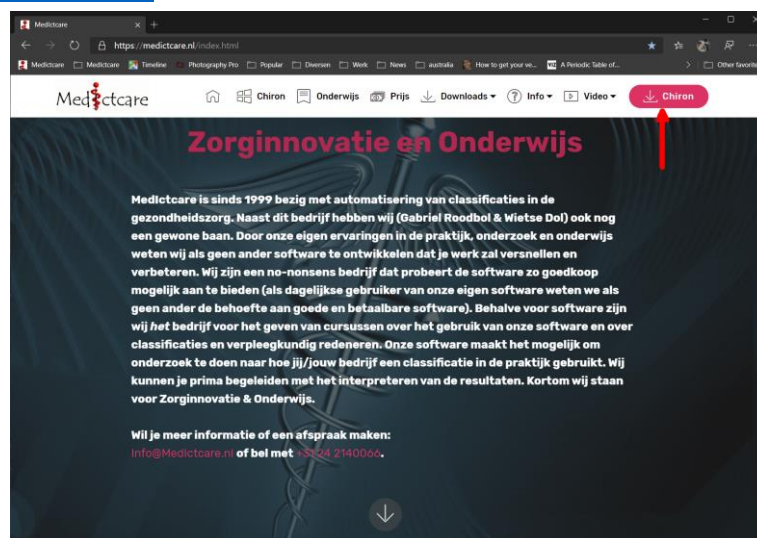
Medictcare ×  +

https://medictcare.nl/index.html

Medictcare  Medictcare  Timeline  Photography Pro  Popular  Diversen  Werk  News  australia  How to get your ve...  A Periodic Table of...  Other favorites

Medictcare  Chiron  Onderwijs  Prijs  Downloads ▾  Info ▾  Video ▾  Chiron

Zorginnovatie en Onderwijs

MedIctcare is sinds 1999 bezig met automatisering van classificaties in de gezondheidszorg. Naast dit bedrijf hebben wij (Gabriel Roodbol & Wietse Dol) ook nog een gewone baan. Door onze eigen ervaringen in de praktijk, onderzoek en onderwijs weten wij als geen ander software te ontwikkelen dat je werk zal versnellen en verbeteren. Wij zijn een no-nonsens bedrijf dat probeert de software zo goedkoop mogelijk aan te bieden (als dagelijkse gebruiker van onze eigen software weten we als geen ander de behoefte aan goede en betaalbare software). Behalve voor software zijn wij *het* bedrijf voor het geven van cursussen over het gebruik van onze software en over classificaties en verpleegkundig redeneren. Onze software maakt het mogelijk om onderzoek te doen naar hoe jij/jouw bedrijf een classificatie in de praktijk gebruikt. Wij kunnen je prima begeleiden met het interpreteren van de resultaten. Kortom wij staan voor Zorginnovatie & Onderwijs.

Wil je meer informatie of een afspraak maken:
Info@Medictcare.nl of bel met +31 24 2140066.